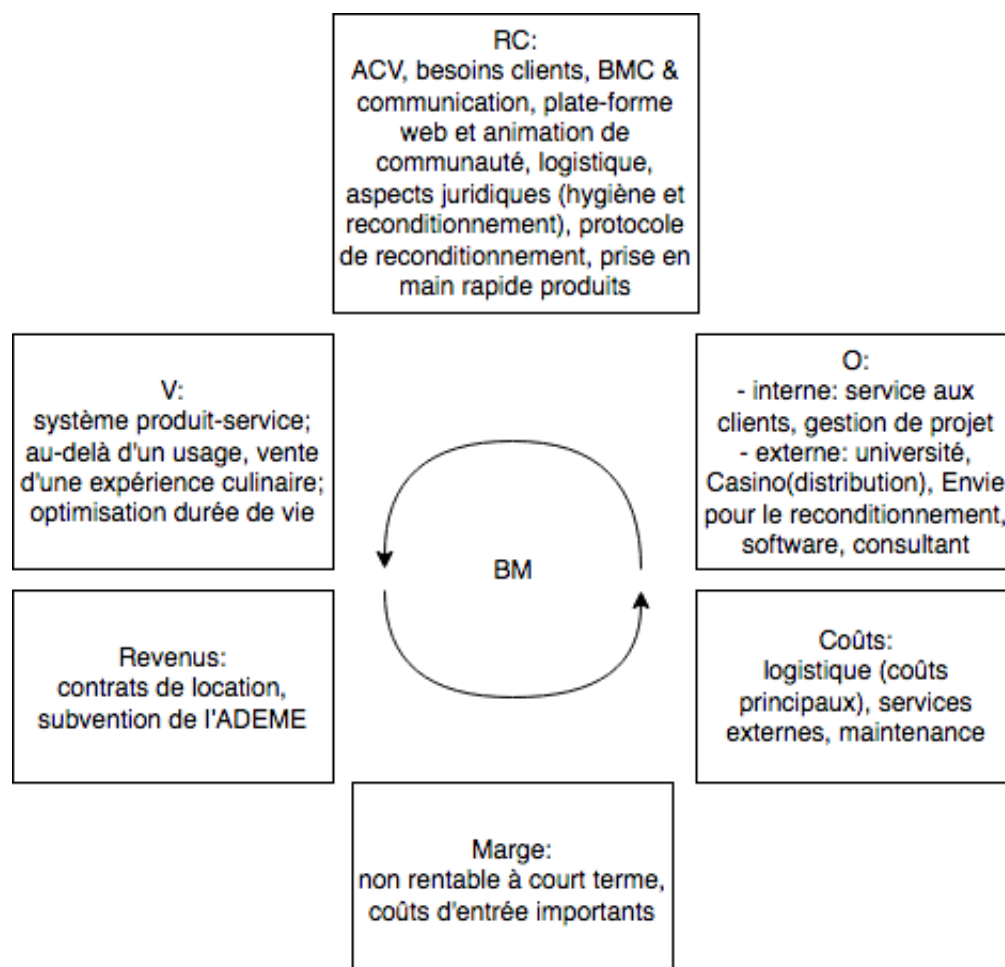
RC:
ACV, besoins clients, BMC & communication, plate-forme web et animation de communauté, logistique, aspects juridiques (hygiène et reconditionnement), protocole de reconditionnement, prise en main rapide produits

V:
système produit-service; au-delà d'un usage, vente d'une expérience culinaire; optimisation durée de vie

O:
- interne: service aux clients, gestion de projet
- externe: université, Casino(distribution), Envie pour le reconditionnement, software, consultant

BM

Revenus:
contrats de location, subvention de l'ADEME

Coûts:
logistique (coûts principaux), services externes, maintenance

Marge:
non rentable à court terme, coûts d'entrée importants